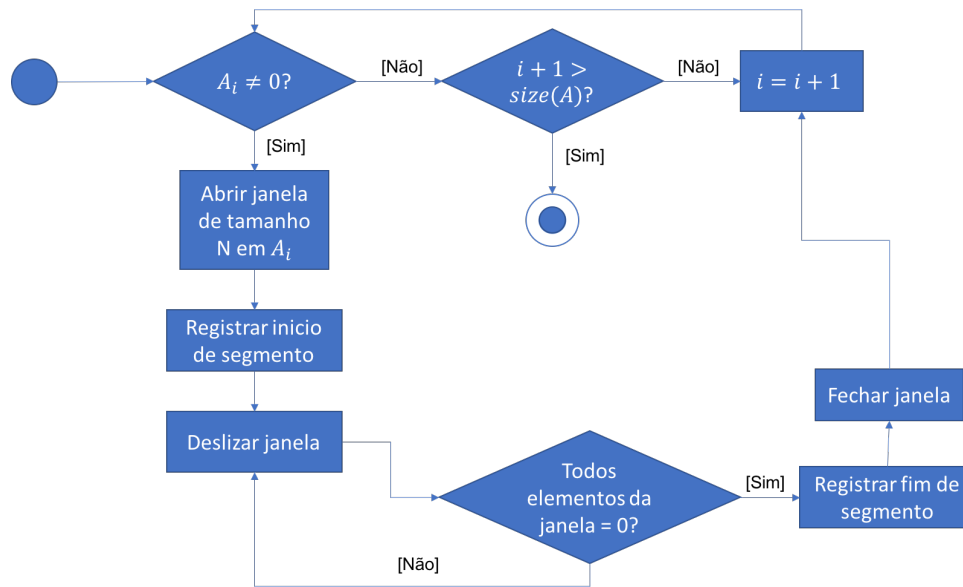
$A_i \neq 0$?

[Não]

$i + 1 > size(A)$?

[Não]

$i = i + 1$

[Sim]

[Sim]

Abrir janela de tamanho N em $A_i$

Registrar inicio de segmento

Deslizar janela

Todos elementos da janela = 0?

[Sim]

Registrar fim de segmento

Fechar janela

[Não]